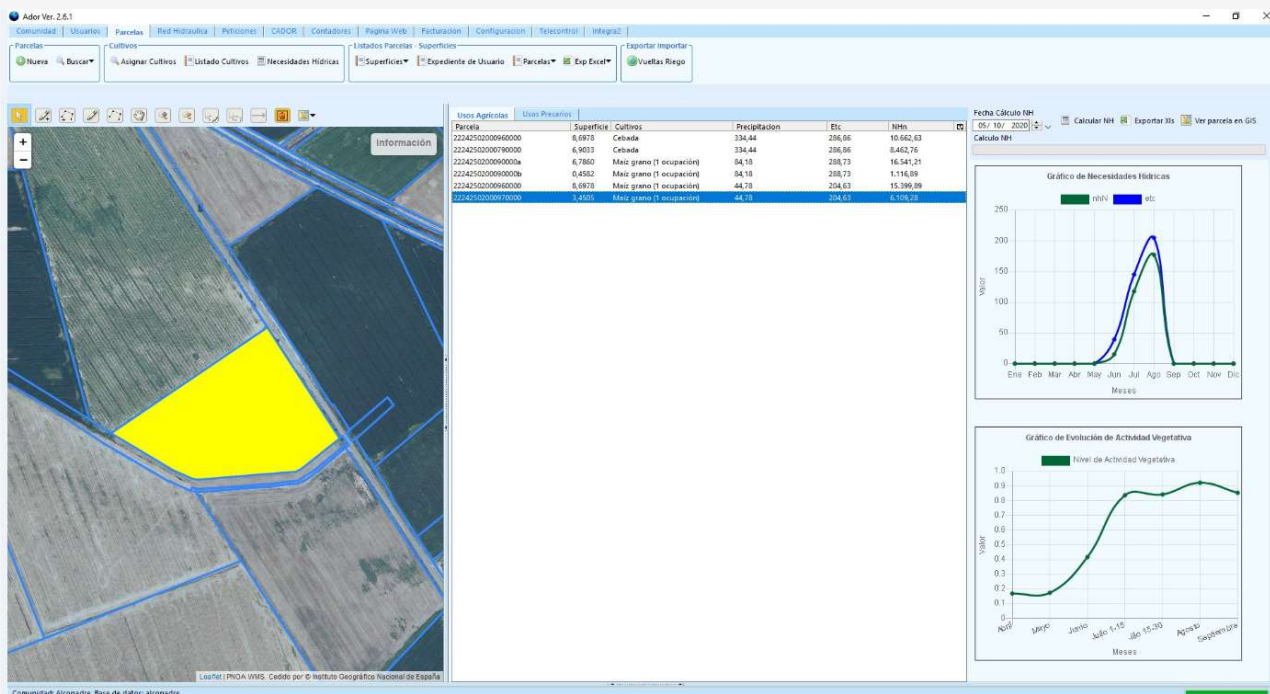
Ador Ver. 2.6.1

Comunidad | Usuarios | Parcelas | Red Hidraulica | Peticiones | CADOR | Contadores | Pagina Web | Facturacion | Configuracion | Telecontrol | Integra2

Parcelas
Nueva | Buscar
Cultivos
Asignar Cultivos | Listado Cultivos | Necesidades Hídricas
Listados Parcelas - Superficies
Superficies | Expediente de Usuario | Parcelas | Exp Excel
Exportar Importar
Vuellas Riego

Información

Leaflet | PNOA WMS. Cedido por © Instituto Geográfico Nacional de España

Usos Agrícolas | Usos Precarios

| Parcela | Superficie | Cultivos | Precipitacion | Etc | NHn |
|---|---|---|---|---|---|
| 2224250200960000 | 8,6978 | Cebada | 334,44 | 286,86 | 10.662,63 |
| 2224250200790000 | 6,9033 | Cebada | 334,44 | 286,86 | 8.462,76 |
| 222425020009000a | 6,7860 | Maiz grano (1 ocupación) | 84,18 | 288,73 | 16.541,21 |
| 222425020009000b | 0,4582 | Maiz grano (1 ocupación) | 84,18 | 288,73 | 1.116,89 |
| 2224250200960000 | 8,6978 | Maiz grano (1 ocupación) | 44,78 | 204,63 | 15.399,89 |
| 2224250200970000 | 3,4505 | Maiz grano (1 ocupación) | 44,78 | 204,63 | 6.109,28 |

Fecha Cálculo NH
05/ 10/ 2020
Calcular NH | Exportar Xls | Ver parcela en GIS
Calculo NH

Gráfico de Necesidades Hídricas
nNH | etc
250
200
150
100
50
0
Valor
Ene Feb Mar Abr May Jun Jul Ago Sep Oct Nov Dic
Meses

Gráfico de Evolución de Actividad Vegetativa
Nivel de Actividad Vegetativa
1.0
0.9
0.8
0.7
0.6
0.5
0.4
0.3
0.2
0.1
0
Valor
Abril Mayo Junio Julio 1-15 Julio 15-30 Agosto Septiembre
Meses

Comunidad: Alconadre, Base de datos: alconadre